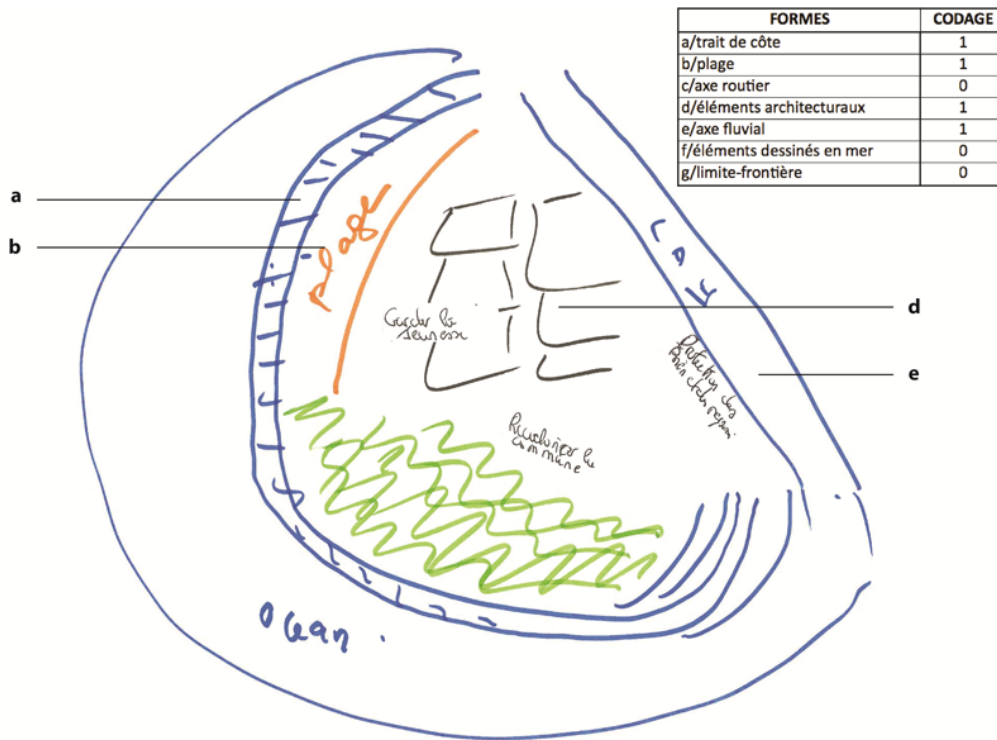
| FORMES | CODAGE |
|---|---|
| a/trait de côte | 1 |
| b/plage | 1 |
| c/axe routier | 0 |
| d/éléments architecturaux | 1 |
| e/axe fluvial | 1 |
| f/éléments dessinés en mer | 0 |
| g/limite-frontière | 0 |

a

b

d

e

plage

Garder la jeunesse

Lay

Protection des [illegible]

Recultiver la commune

Ocean.